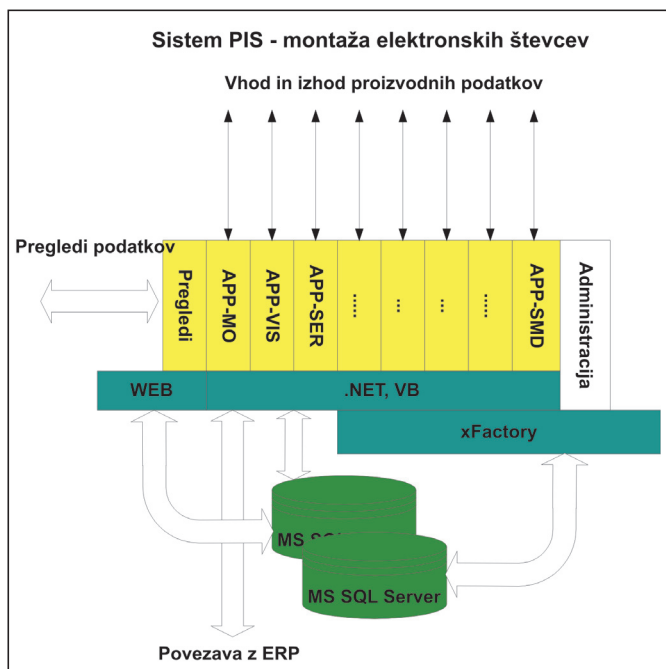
Sistem PIS - montaža elektronskih števcev

Vhod in izhod proizvodnih podatkov

Pregledi podatkov

Pregledi

APP-MO

APP-VIS

APP-SER

.....

...

...

.....

APP-SMD

Administracija

WEB

.NET, VB

xFactory

MS SQ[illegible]

MS SQL Server

Povezava z ERP